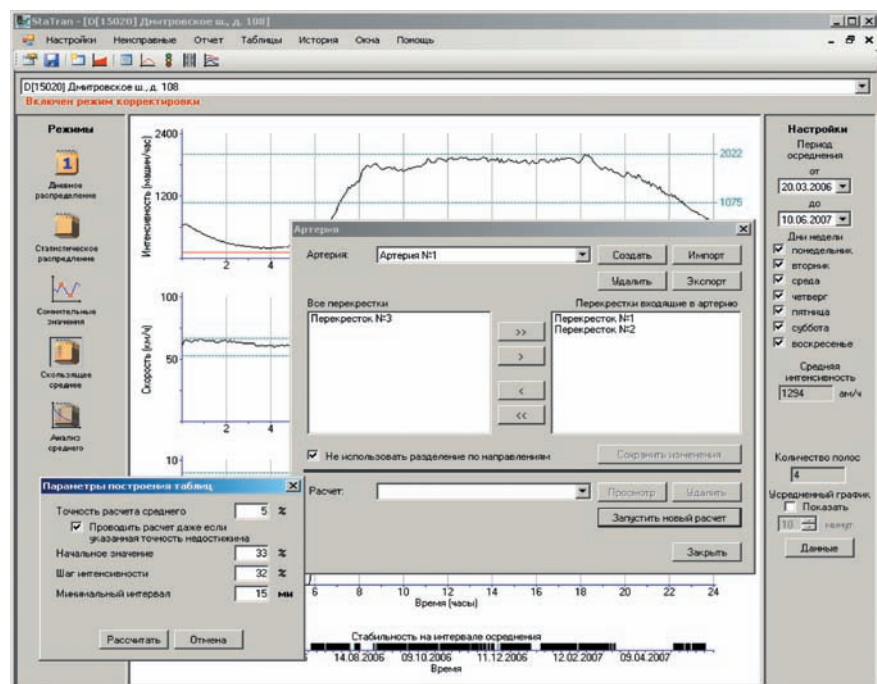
StaTran - [D[15020] Дмитровское ш., д. 108]
Настройки Неисправные Отчет Таблицы История Окна Помощь

D[15020] Дмитровское ш., д. 108
Включен режим корректировки

Режимы
Дневное распределение
Статистическое распределение
Сомнительные значения
Скользящее среднее
Анализ среднего

2400
1200
Интенсивность (машин/час)
2022
1075
2
4

100
50
Скорость (км/ч)
2
4

10

Артерия
Артерия: Артерия N:1
Создать Импорт
Удалить Экспорт
Все перекрестки
Перекресток N:3
Перекрестки входящие в артерию
Перекресток N:1
Перекресток N:2
>>
>
<
<<
Не использовать разделение по направлениям
Сохранить изменения
Расчет:
Просмотр Удалить
Запустить новый расчет
Закрыть

Параметры построения таблиц
Точность расчета среднего 5 %
Проводить расчет даже если указанная точность недостижима
Начальное значение 33 %
Шаг интенсивности 32 %
Минимальный интервал 15 мин
Рассчитать Отмена

6 8 10 12 14 16 18 20 22 24
Время (часы)

Стабильность на интервале осреднения
14.08.2006 09.10.2006 11.12.2006 12.02.2007 09.04.2007
Время

Настройки
Период осреднения
от
20.03.2006
до
10.06.2007
Дни недели
понедельник
вторник
среда
четверг
пятница
суббота
воскресенье
Средняя интенсивность
1294 авт/ч
Количество полос
4
Усредненный график
Показать
10 минут
Данные